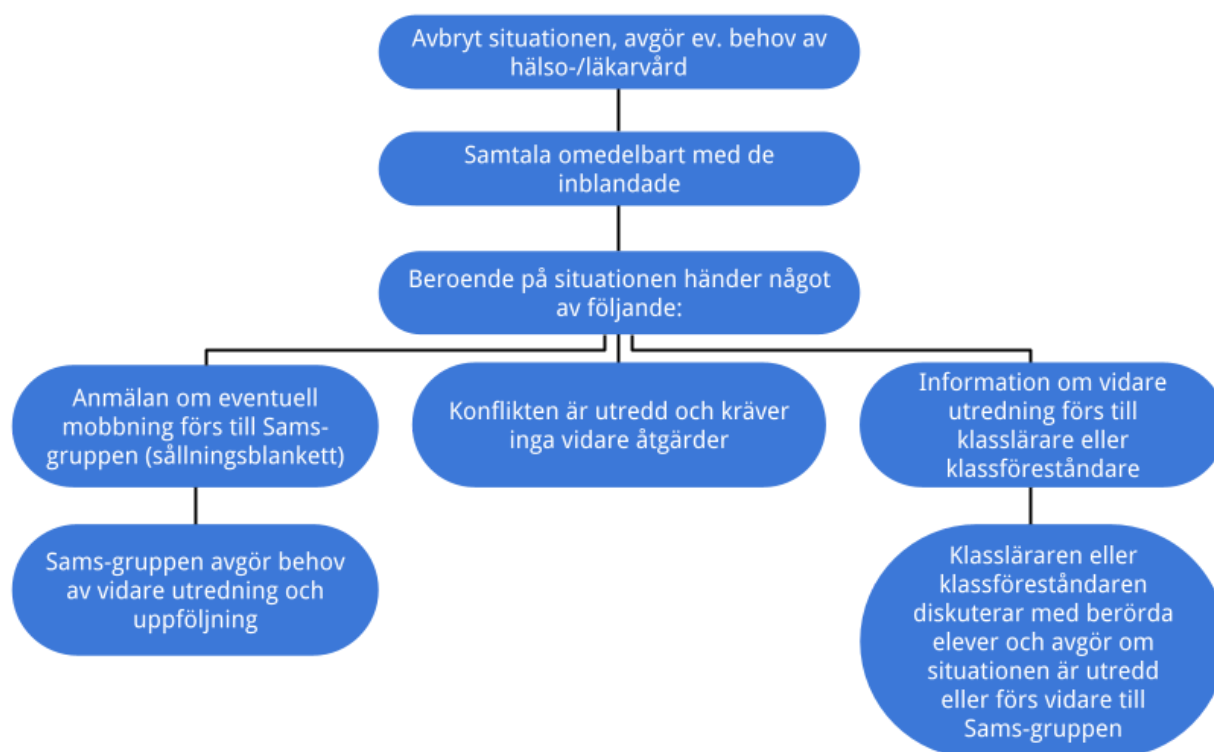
Avbryt situationen, avgör ev. behov av hälso-/läkarvård

Samtala omedelbart med de inblandade

Beroende på situationen händer något av följande:

Anmälan om eventuell mobbning förs till Sams-gruppen (sållningsblankett)

Konflikten är utredd och kräver inga vidare åtgärder

Information om vidare utredning förs till klasslärare eller klassföreståndare

Sams-gruppen avgör behov av vidare utredning och uppföljning

Klassläraren eller klassföreståndaren diskuterar med berörda elever och avgör om situationen är utredd eller förs vidare till Sams-gruppen